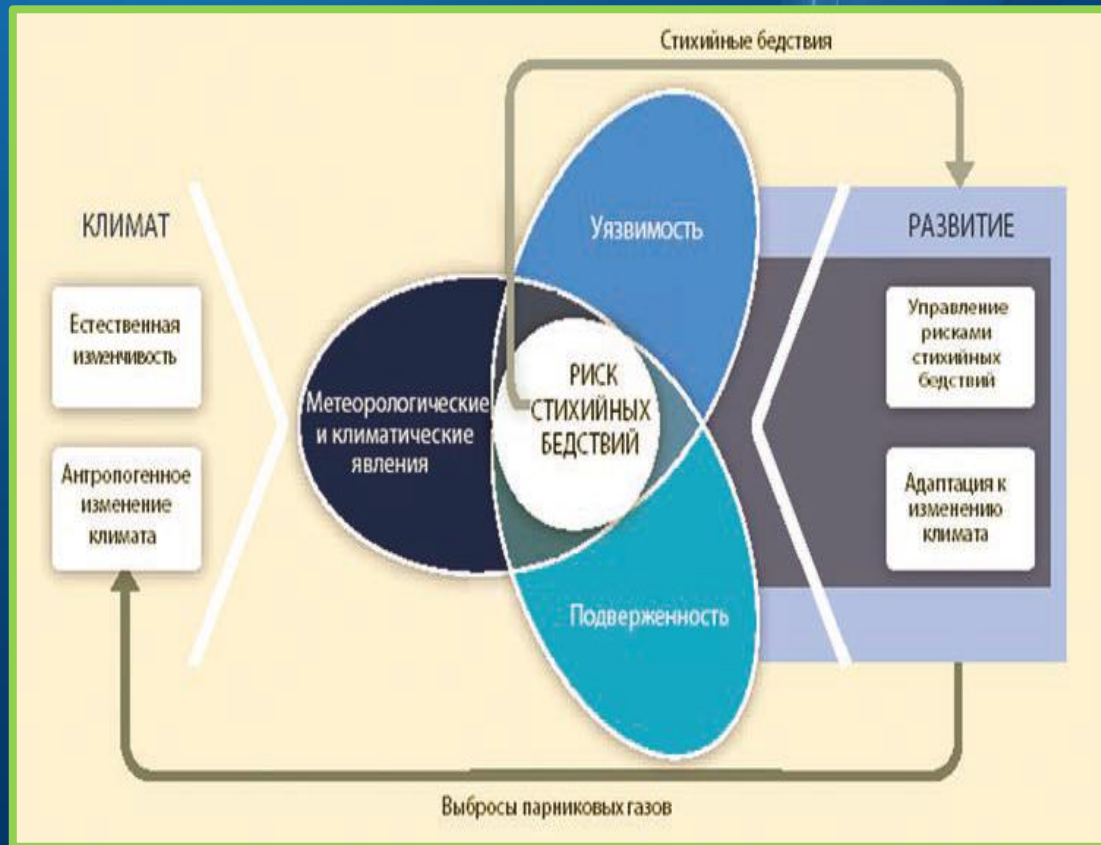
Стихийные бедствия

КЛИМАТ

Естественная изменчивость

Антропогенное изменение климата

Метеорологические и климатические явления

Уязвимость

РИСК СТИХИЙНЫХ БЕДСТВИЙ

Подверженность

РАЗВИТИЕ

Управление рисками стихийных бедствий

Адаптация к изменению климата

Выбросы парниковых газов